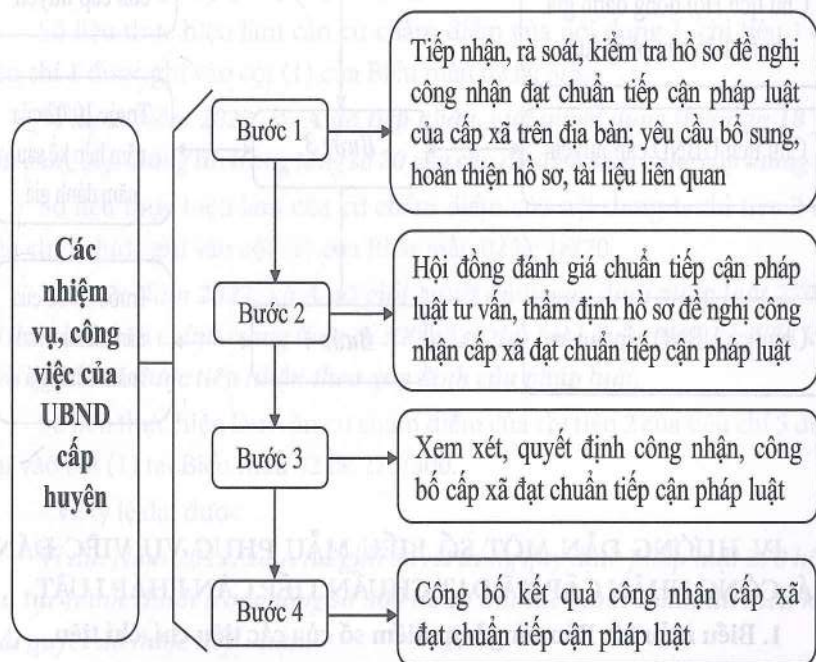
Các nhiệm vụ, công việc của UBND cấp huyện

Bước 1

Tiếp nhận, rà soát, kiểm tra hồ sơ đề nghị công nhận đạt chuẩn tiếp cận pháp luật của cấp xã trên địa bàn; yêu cầu bổ sung, hoàn thiện hồ sơ, tài liệu liên quan

Bước 2

Hội đồng đánh giá chuẩn tiếp cận pháp luật tư vấn, thẩm định hồ sơ đề nghị công nhận cấp xã đạt chuẩn tiếp cận pháp luật

Bước 3

Xem xét, quyết định công nhận, công bố cấp xã đạt chuẩn tiếp cận pháp luật

Bước 4

Công bố kết quả công nhận cấp xã đạt chuẩn tiếp cận pháp luật